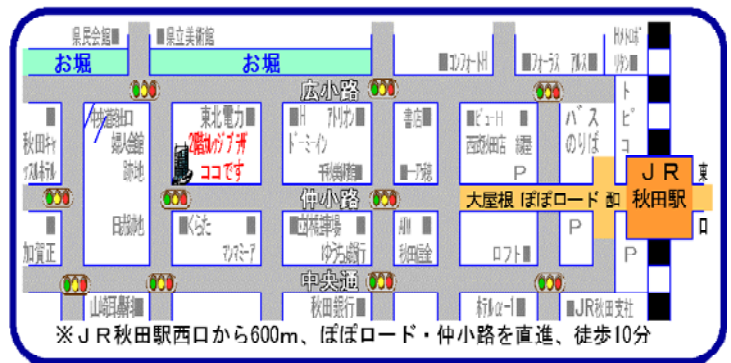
県民会館
県立美術館
お堀
お堀
広小路
コンフォートH
フォーラス
アルス
メトロポリタン
秋田キャッスルホテル
千秋公園入口
婦人会館
跡地
東北電力
2階はのジブ井
ココです
H
アトリオン
ドーミーイン
千秋美術館
書店
ホテル
ビューH
西武秋田店
協働
P
バス
のりば
トピコ
JR
秋田駅
東口
仲小路
大屋根 ぽぽロード
西口
日銀秋田
くらた
マンスリーズ
西武北都銀
ゆうちょ銀行
AIM
秋田駐車
ロフト
P
P
加賀正
中央通
山崎肉店
秋田銀行
ホテルα-1
JR秋田支社
※JR秋田駅西口から600m、ぽぽロード・仲小路を直進、徒歩10分